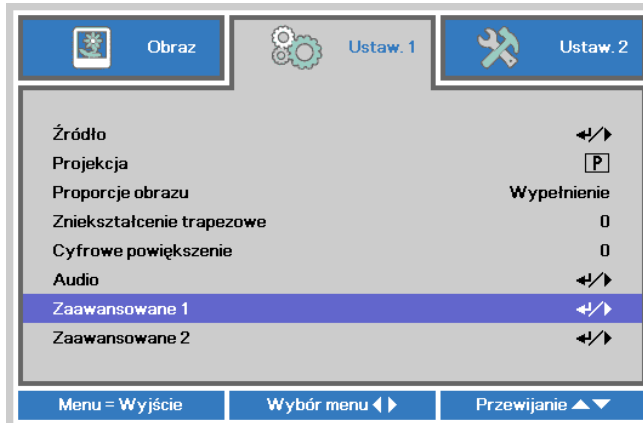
Obraz

Ustaw. 1

Ustaw. 2

| | |
|---|---|
| Źródło | ↵/▶ |
| Projekcja | P |
| Proporcje obrazu | Wypełnienie |
| Zniekształcenie trapezowe | 0 |
| Cyfrowe powiększenie | 0 |
| Audio | ↵/▶ |
| Zaawansowane 1 | ↵/▶ |
| Zaawansowane 2 | ↵/▶ |

Menu = Wyjście

Wybór menu ◀ ▶

Przewijanie ▲▼